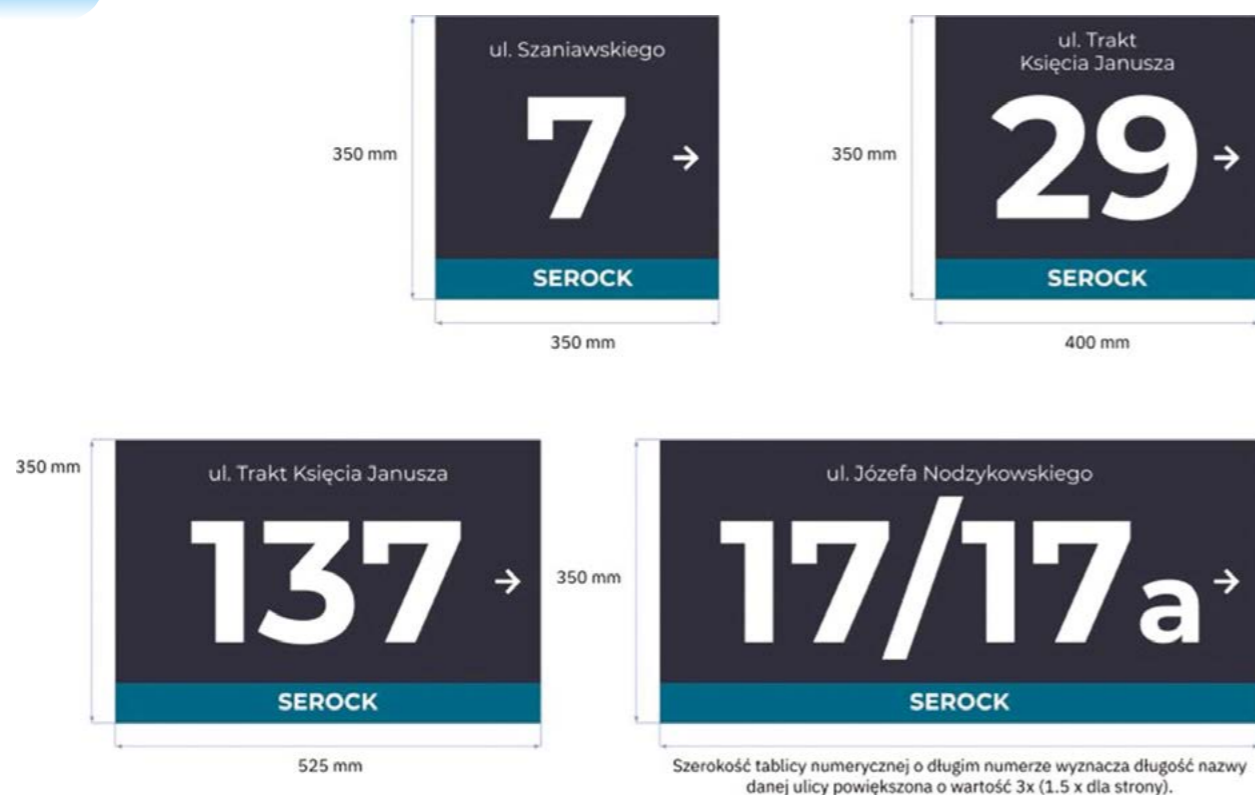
350 mm

ul. Szaniawskiego

7 →

SEROCK

350 mm

350 mm

ul. Trakt Księcia Janusza

29 →

SEROCK

400 mm

350 mm

ul. Trakt Księcia Janusza

137 →

SEROCK

525 mm

350 mm

ul. Józefa Nodzykowskiego

17/17a →

SEROCK

Szerokość tablicy numerycznej o długim numerze wyznacza długość nazwy danej ulicy powiększona o wartość 3x (1.5 x dla strony).